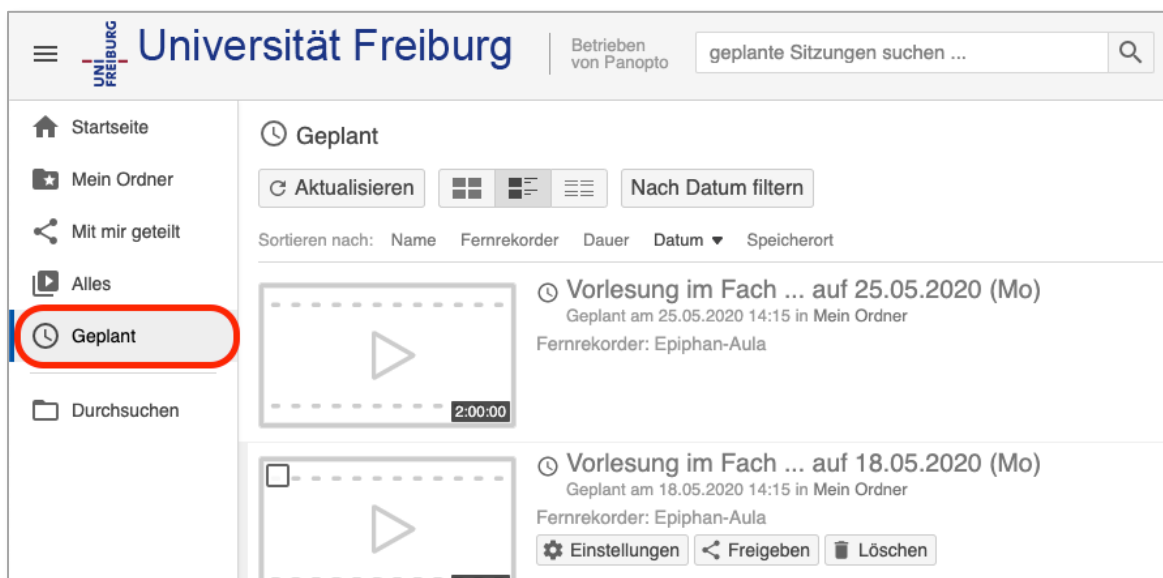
UNI FREIBURG Universität Freiburg

Betrieben von Panopto

geplante Sitzungen suchen ...

Startseite

Mein Ordner

Mit mir geteilt

Alles

Geplant

Durchsuchen

Geplant

Aktualisieren

Nach Datum filtern

Sortieren nach: Name Fernrekorder Dauer Datum Speicherort

Vorlesung im Fach ... auf 25.05.2020 (Mo)
Geplant am 25.05.2020 14:15 in Mein Ordner
Fernrekorder: Epiphan-Aula

2:00:00

Vorlesung im Fach ... auf 18.05.2020 (Mo)
Geplant am 18.05.2020 14:15 in Mein Ordner
Fernrekorder: Epiphan-Aula

Einstellungen Freigeben Löschen